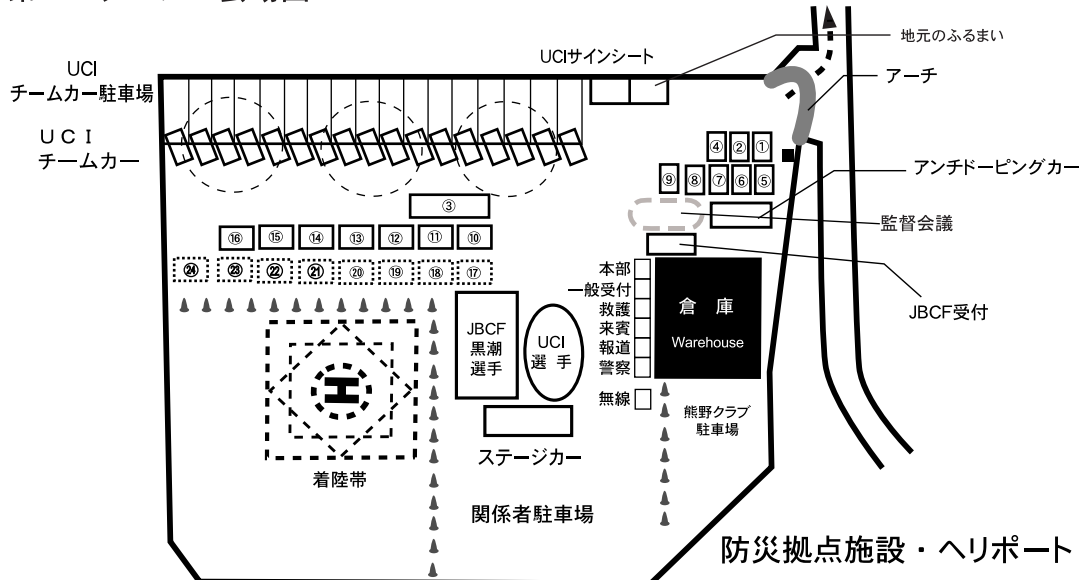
UCI
チームカー駐車場

UCI
チームカー

UCIサインシート

地元のふるまい

アーチ

アンチドーピングカー

監督会議

JBCF受付

④ ② ①
⑨ ⑧ ⑦ ⑥ ⑤
③
⑯ ⑮ ⑭ ⑬ ⑫ ⑪ ⑩
㉔ ㉓ ㉒ ㉑ ⑳ ⑲ ⑱ ⑰

本部
一般受付
救護
来賓
報道
警察
無線

倉庫
Warehouse

熊野クラブ
駐車場

JBCF
黒潮
選手

UCI
選手

H

ステージカー

着陸帯

関係者駐車場

防災拠点施設・ヘリポート